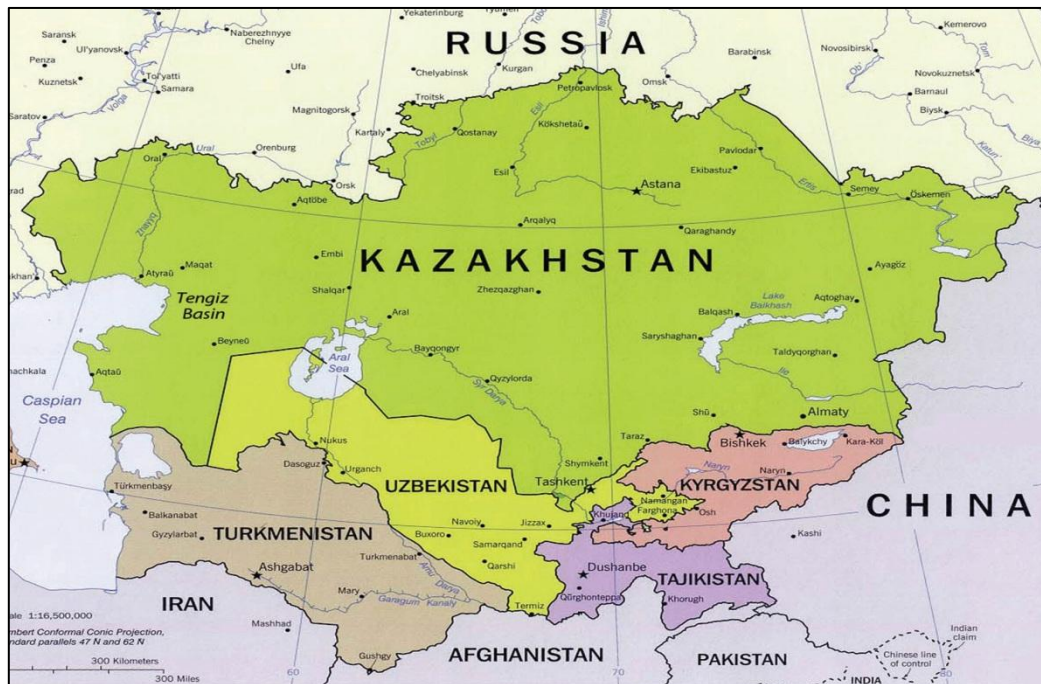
Yekaterinburg
Tyumen
Tobol
Ishim
Kemerovo
Tom
Saransk
Naberezhnyye Chelny
RUSSIA
Barabinsk
Novosibirsk
Ob
Ul'yanovsk
Penza
Ufa
Chelyabinsk
Kurgan
Omsk
Novokuznetsk
Kuznetsk
Tol'yatti
Samara
Volga
Petropavlovsk
Barnaul
Magnitogorsk
Troitsk
Biysk
Saratov
Kartaly
Qostanay
Tobyl
Kökshetaū
Esil
Pavlodar
Katun'
Biya
Ural
Orenburg
Oral
Orsk
Ekibastuz
Ertis
Esil
Astana
Semey
Öskemen
rad
Aqtöbe
Zhayyq
Arqalyq
Qaraghandy
Embi
khan
Atyraū
Maqat
KAZAKHSTAN
Ayagöz
Tengiz Basin
Shalqar
Zhezqazghan
Lake Balkhash
Aqtoghay
Balqash
Aral
Beyneū
Saryshaghan
Baygongyr
Aral Sea
Taldyqorghan
chkala
Aqtaū
Syr Darya
Qyzylorda
Ile
Caspian Sea
Shū
Almaty
Nukus
Taraz
Bishkek
Balykchy
Kara-Köl
Dasoguz
Urganch
Shymkent
Naryn
Naryn
Türkmenbaşy
UZBEKISTAN
Tashkent
Namangan
KYRGYZSTAN
Farghona
CHINA
Balkanabat
Navoiy
Jizzax
Khujand
Osh
Gyzylarbat
TURKMENISTAN
Buxoro
Samarqand
Kashi
Ashgabat
Turkmenabat
Qarshi
Dushanbe
Amu Darya
TAJIKISTAN
Mary
Qŭrghonteppa
ale 1:16,500,000
IRAN
Garagum Kanaly
Termiz
Khorugh
mbert Conformal Conic Projection, ndard parallels 47 N and 62 N
Mashhad
Indian claim
300 Kilometers
60
70
Chinese line of control
300 Miles
Gushgy
AFGHANISTAN
PAKISTAN
INDIA